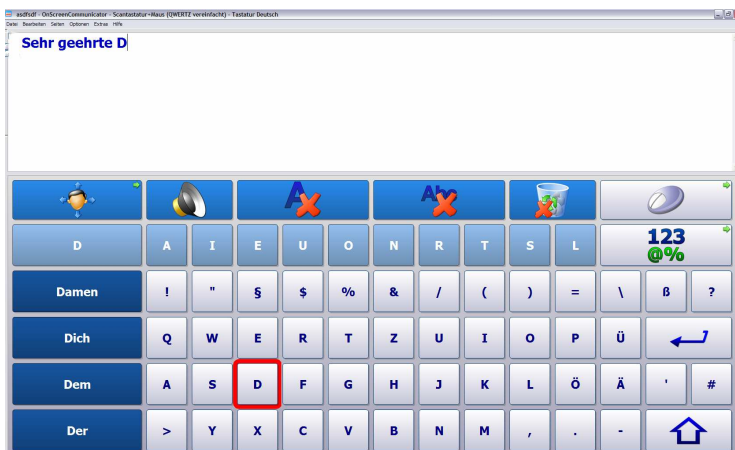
asdfsdf - OnScreenCommunicator - Scantastatur+Maus (QWERTZ vereinfacht) - Tastatur Deutsch

Datei Bearbeiten Seiten Optionen Extras Hilfe

Sehr geehrte D

D A I E U O N R T S L 123 @%

Damen ! " § $ % & / ( ) = \ ß ?

Dich Q W E R T Z U I O P Ü

Dem A S D F G H J K L Ö Ä ' #

Der > Y X C V B N M , . -